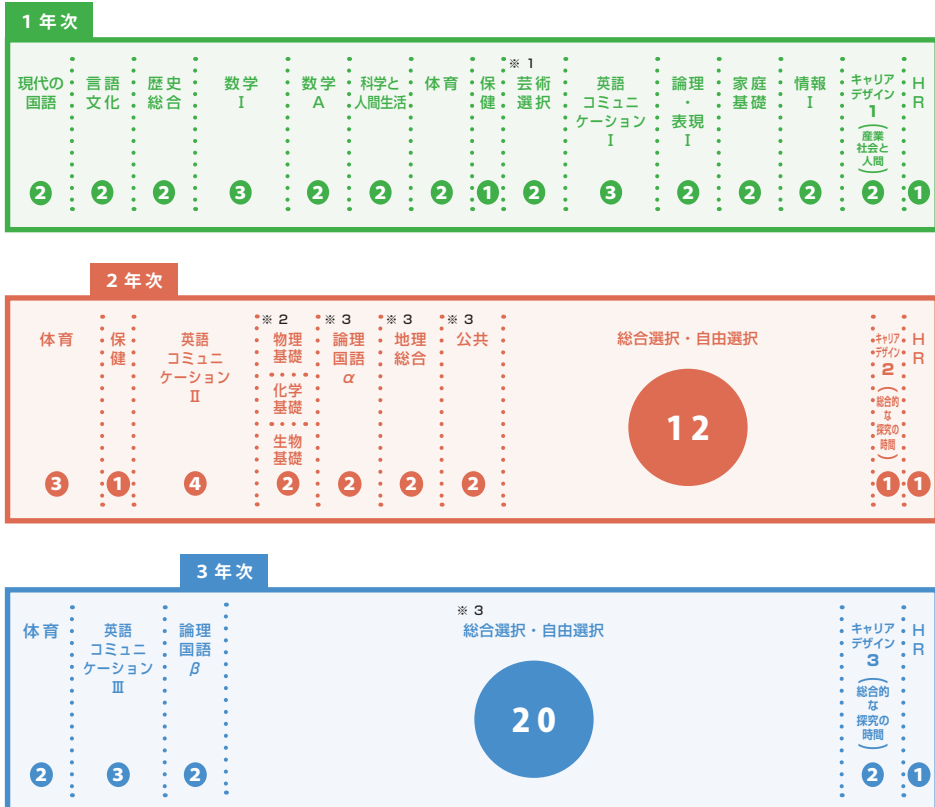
1年次

| 現代の国語 | 言語文化 | 歴史総合 | 数学 I | 数学 A | 科学と人間生活 | 体育 | 保健 | ※1 芸術選択 | 英語コミュニケーション I | 論理・表現 I | 家庭基礎 | 情報 I | キャリアデザイン1 (産業社会と人間) | HR |
|---|---|---|---|---|---|---|---|---|---|---|---|---|---|---|
| 2 | 2 | 2 | 3 | 2 | 2 | 2 | 1 | 2 | 3 | 2 | 2 | 2 | 2 | 1 |

2年次

| 体育 | 保健 | 英語コミュニケーション II | ※2 物理基礎 / 化学基礎 / 生物基礎 | ※3 論理国語 $\alpha$ | ※3 地理総合 | ※3 公共 | 総合選択・自由選択 | キャリアデザイン2 (総合的な探究の時間) | HR |
|---|---|---|---|---|---|---|---|---|---|
| 3 | 1 | 4 | 2 | 2 | 2 | 2 | 12 | 1 | 1 |

3年次

| 体育 | 英語コミュニケーション III | 論理国語 $\beta$ | ※3 総合選択・自由選択 | キャリアデザイン3 (総合的な探究の時間) | HR |
|---|---|---|---|---|---|
| 2 | 3 | 2 | 20 | 2 | 1 |